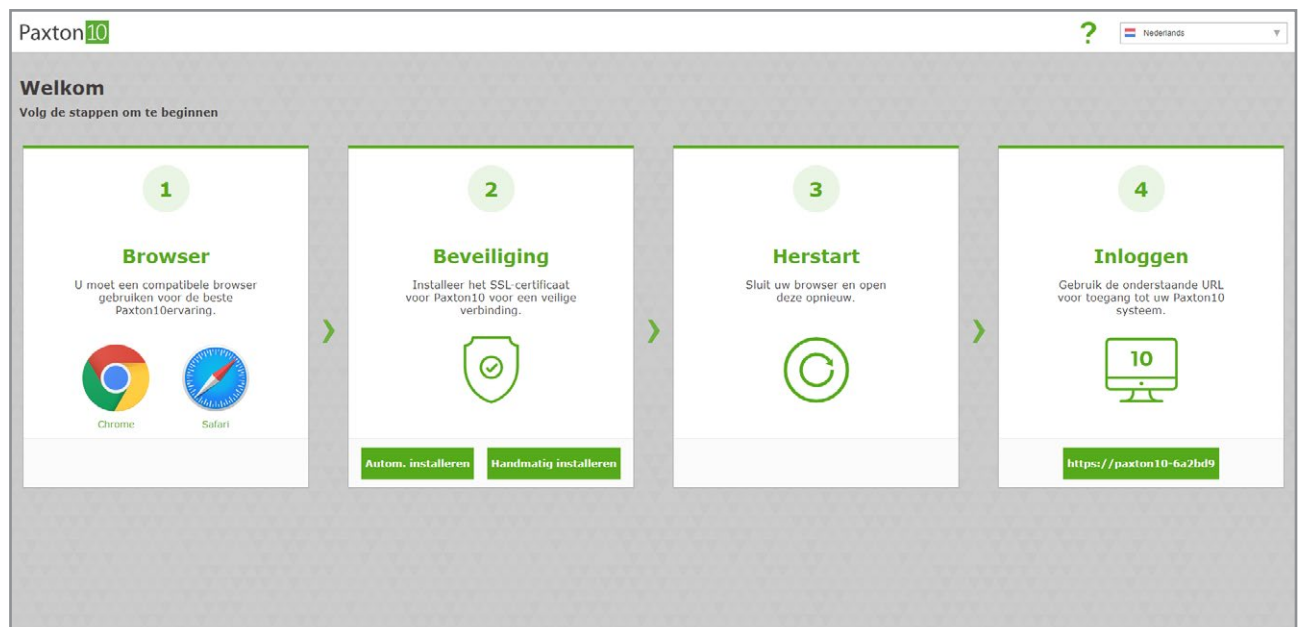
Paxton10

?

Nederlands

Welkom

Volg de stappen om te beginnen

1

Browser

U moet een compatibele browser gebruiken voor de beste Paxton10ervaring.

Chrome

Safari

2

Beveiliging

Installeer het SSL-certificaat voor Paxton10 voor een veilige verbinding.

Autom. installeren

Handmatig installeren

3

Herstart

Sluit uw browser en open deze opnieuw.

4

Inloggen

Gebruik de onderstaande URL voor toegang tot uw Paxton10 systeem.

10

https://paxton10-6a2bd9